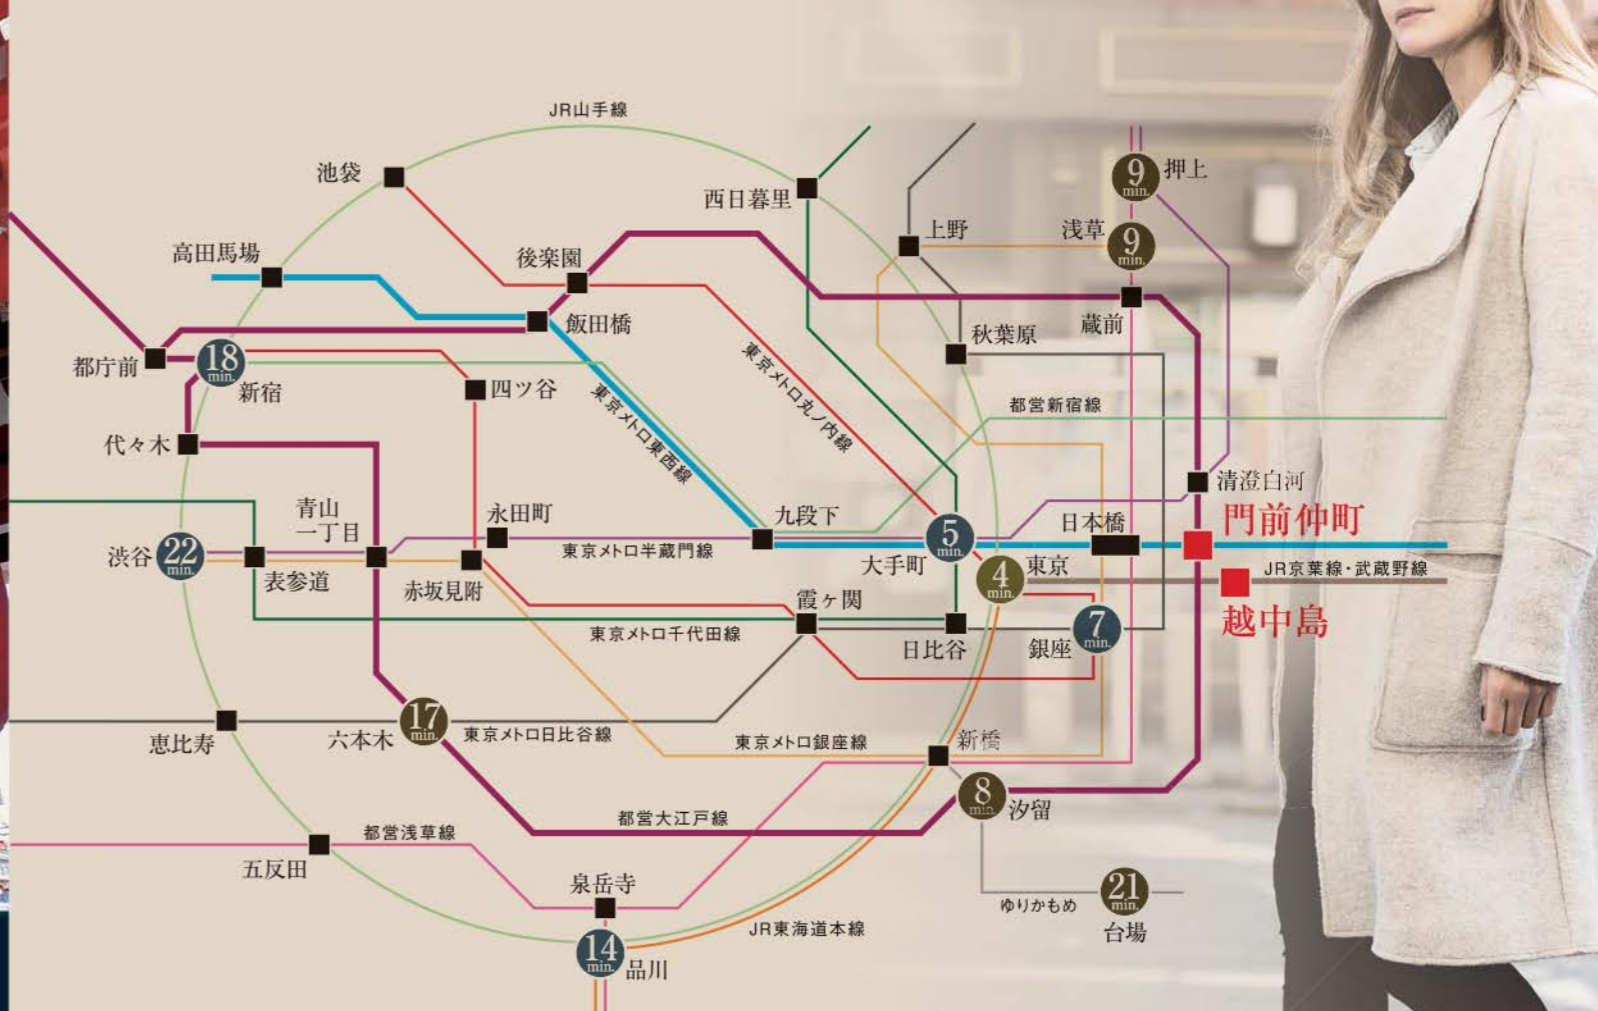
JR山手線

池袋

西日暮里

9 min. 押上

高田馬場

後楽園

上野

浅草 9 min.

飯田橋

蔵前

秋葉原

都庁前

18 min.

新宿

四ツ谷

東京メトロ東西線

東京メトロ丸ノ内線

都営新宿線

代々木

清澄白河

青山一丁目

永田町

九段下

5 min.

日本橋

門前仲町

渋谷 22 min.

表参道

赤坂見附

東京メトロ半蔵門線

大手町

4 min. 東京

JR京葉線・武蔵野線

越中島

霞ヶ関

東京メトロ千代田線

7 min.

日比谷

銀座

恵比寿

六本木 17 min.

東京メトロ日比谷線

東京メトロ銀座線

新橋

8 min. 汐留

都営大江戸線

都営浅草線

五反田

泉岳寺

ゆりかもめ

21 min.

台場

JR東海道本線

14 min. 品川